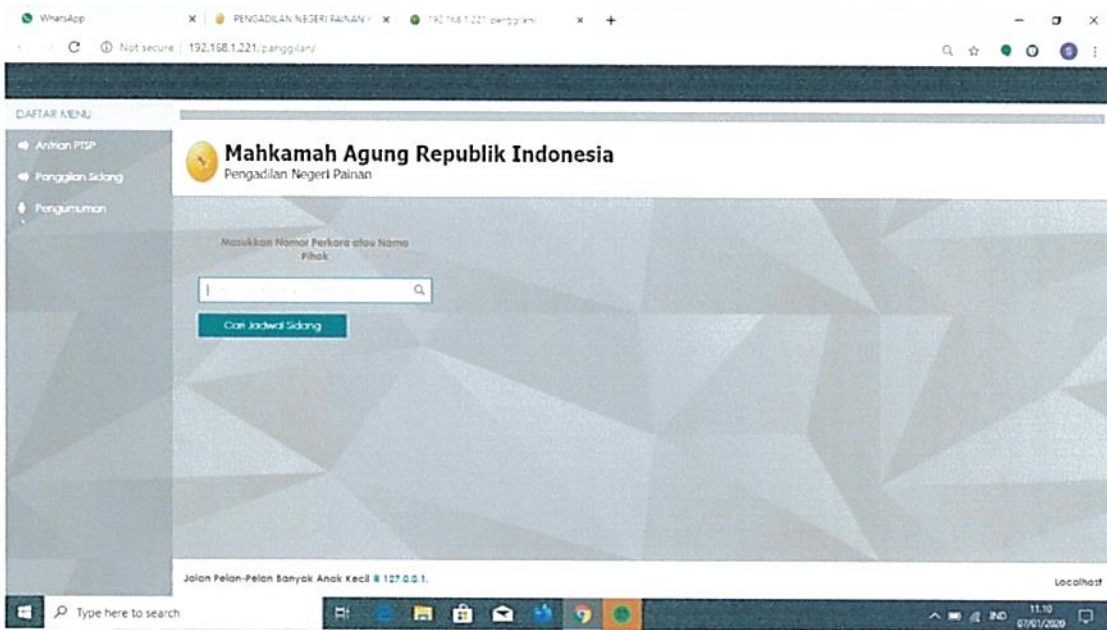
WhatsApp × PENGADILAN NEGERI PAINAN × 192.168.1.221/panggilan/ × +

Not secure | 192.168.1.221/panggilan/

DAFTAR MENU

Antrian PTSP

Panggilan Sidang

Pengumuman

Mahkamah Agung Republik Indonesia
Pengadilan Negeri Painan

Masukkan Nomor Perkara atau Nama Pihak

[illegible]

Cari Jadwal Sidang

Jalan Pelan-Pelan Banyak Anak Kecil @ 127.0.0.1.

Localhost

Type here to search

IND 11.10 07/01/2020